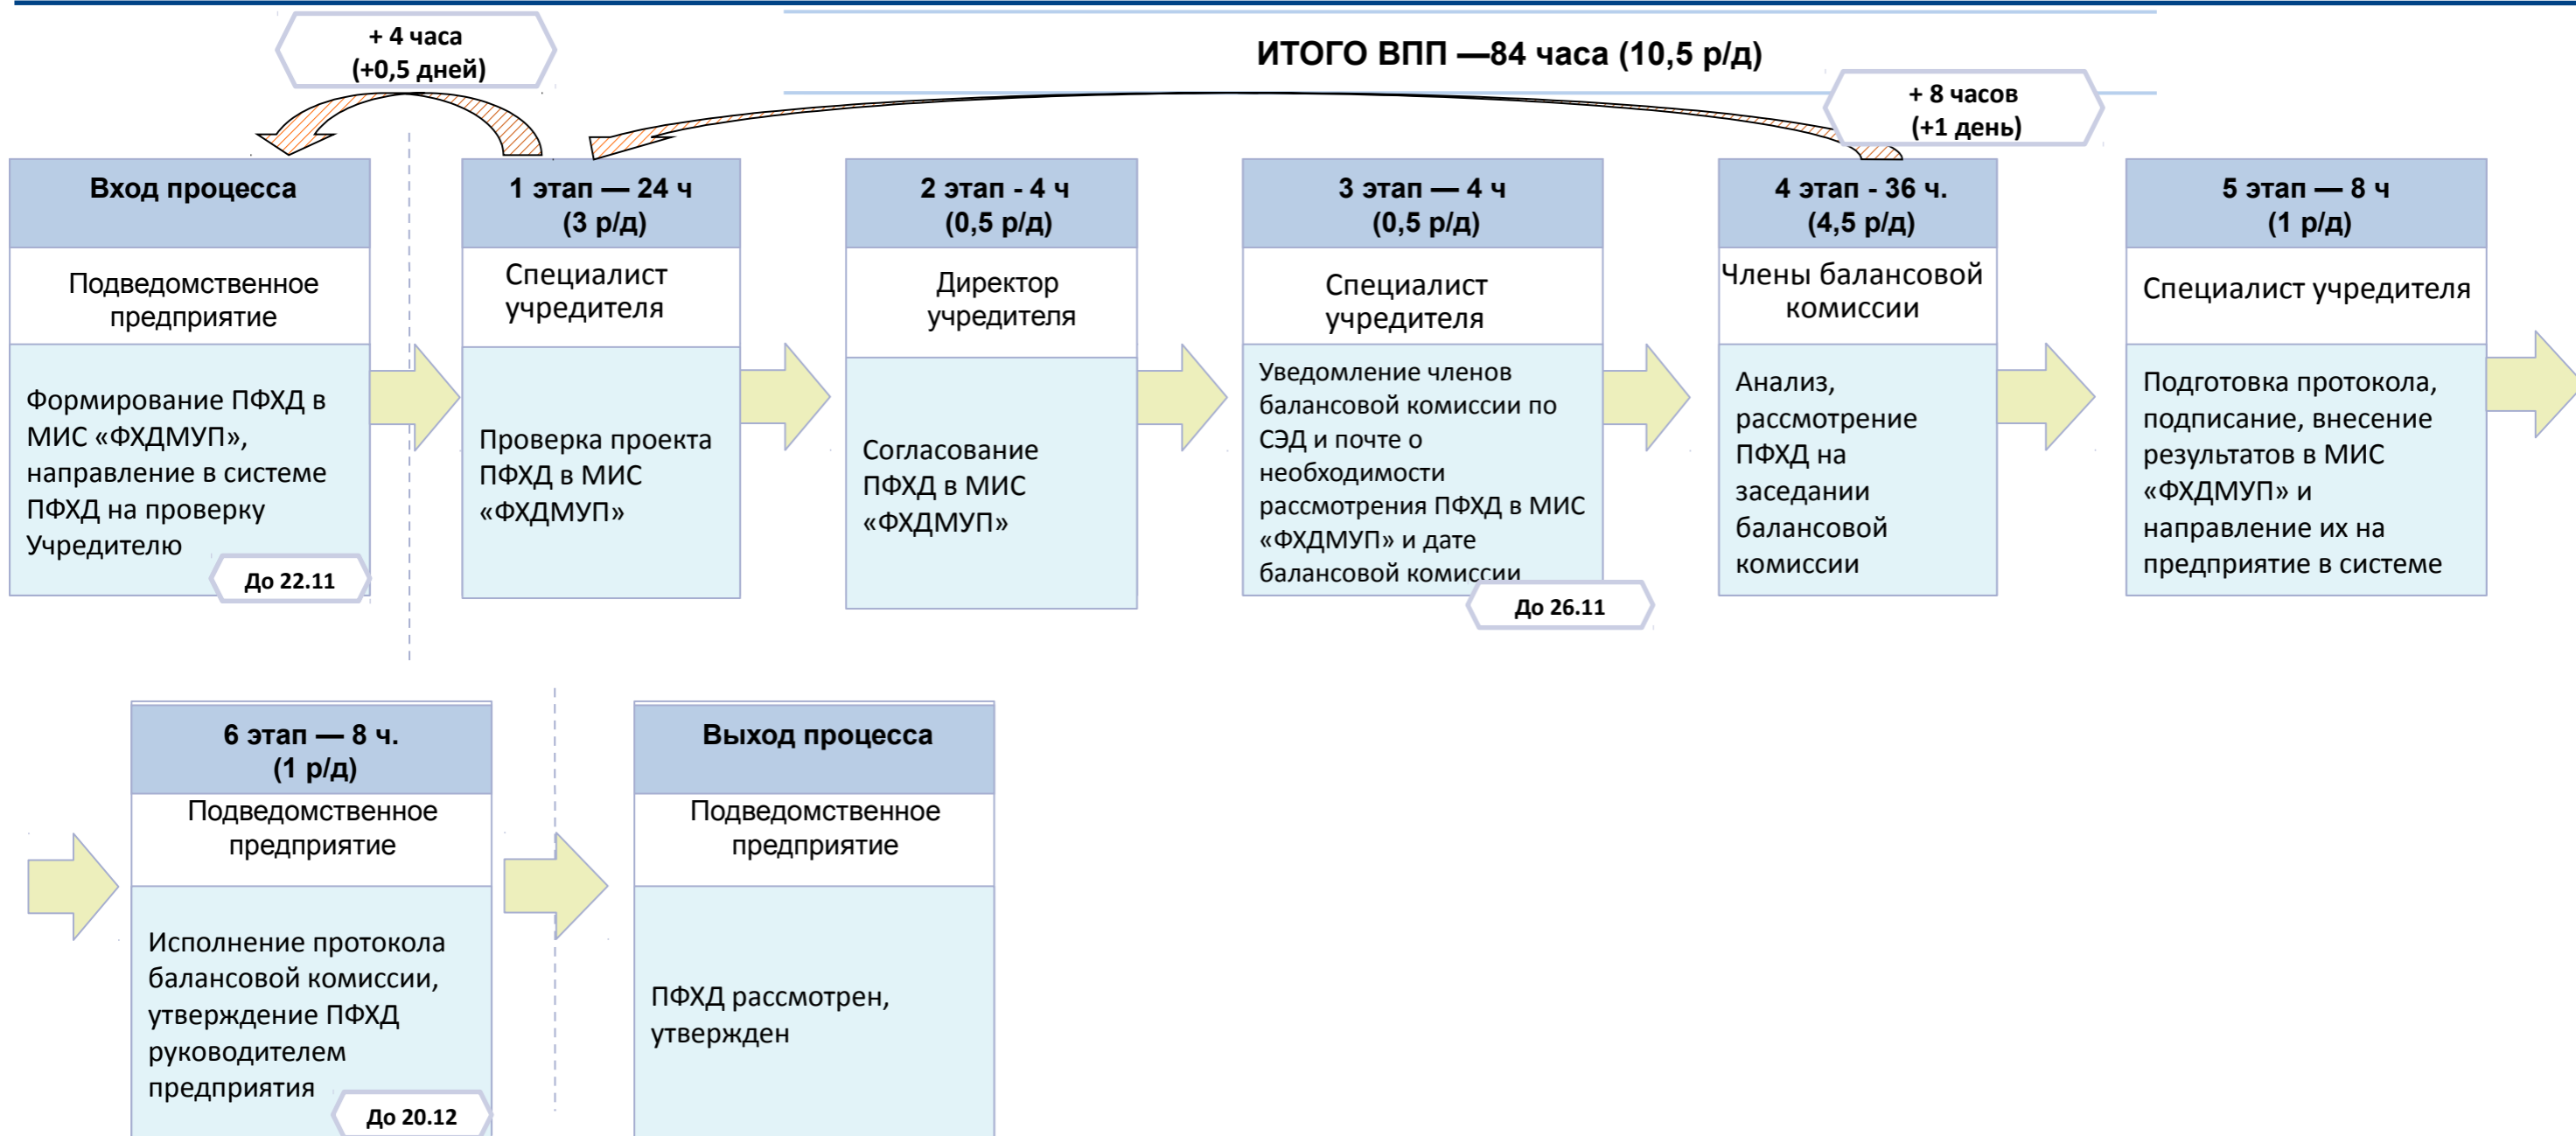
+ 4 часа
(+0,5 дней)

ИТОГО ВПП —84 часа (10,5 р/д)

+ 8 часов
(+1 день)

Вход процесса
Подведомственное предприятие
Формирование ПФХД в МИС «ФХДМУП», направление в системе ПФХД на проверку Учредителю
До 22.11

1 этап — 24 ч
(3 р/д)
Специалист учредителя
Проверка проекта ПФХД в МИС «ФХДМУП»

2 этап - 4 ч
(0,5 р/д)
Директор учредителя
Согласование ПФХД в МИС «ФХДМУП»

3 этап — 4 ч
(0,5 р/д)
Специалист учредителя
Уведомление членов балансовой комиссии по СЭД и почте о необходимости рассмотрения ПФХД в МИС «ФХДМУП» и дате балансовой комиссии
До 26.11

4 этап - 36 ч.
(4,5 р/д)
Члены балансовой комиссии
Анализ, рассмотрение ПФХД на заседании балансовой комиссии

5 этап — 8 ч
(1 р/д)
Специалист учредителя
Подготовка протокола, подписание, внесение результатов в МИС «ФХДМУП» и направление их на предприятие в системе

6 этап — 8 ч.
(1 р/д)
Подведомственное предприятие
Исполнение протокола балансовой комиссии, утверждение ПФХД руководителем предприятия
До 20.12

Выход процесса
Подведомственное предприятие
ПФХД рассмотрен, утвержден